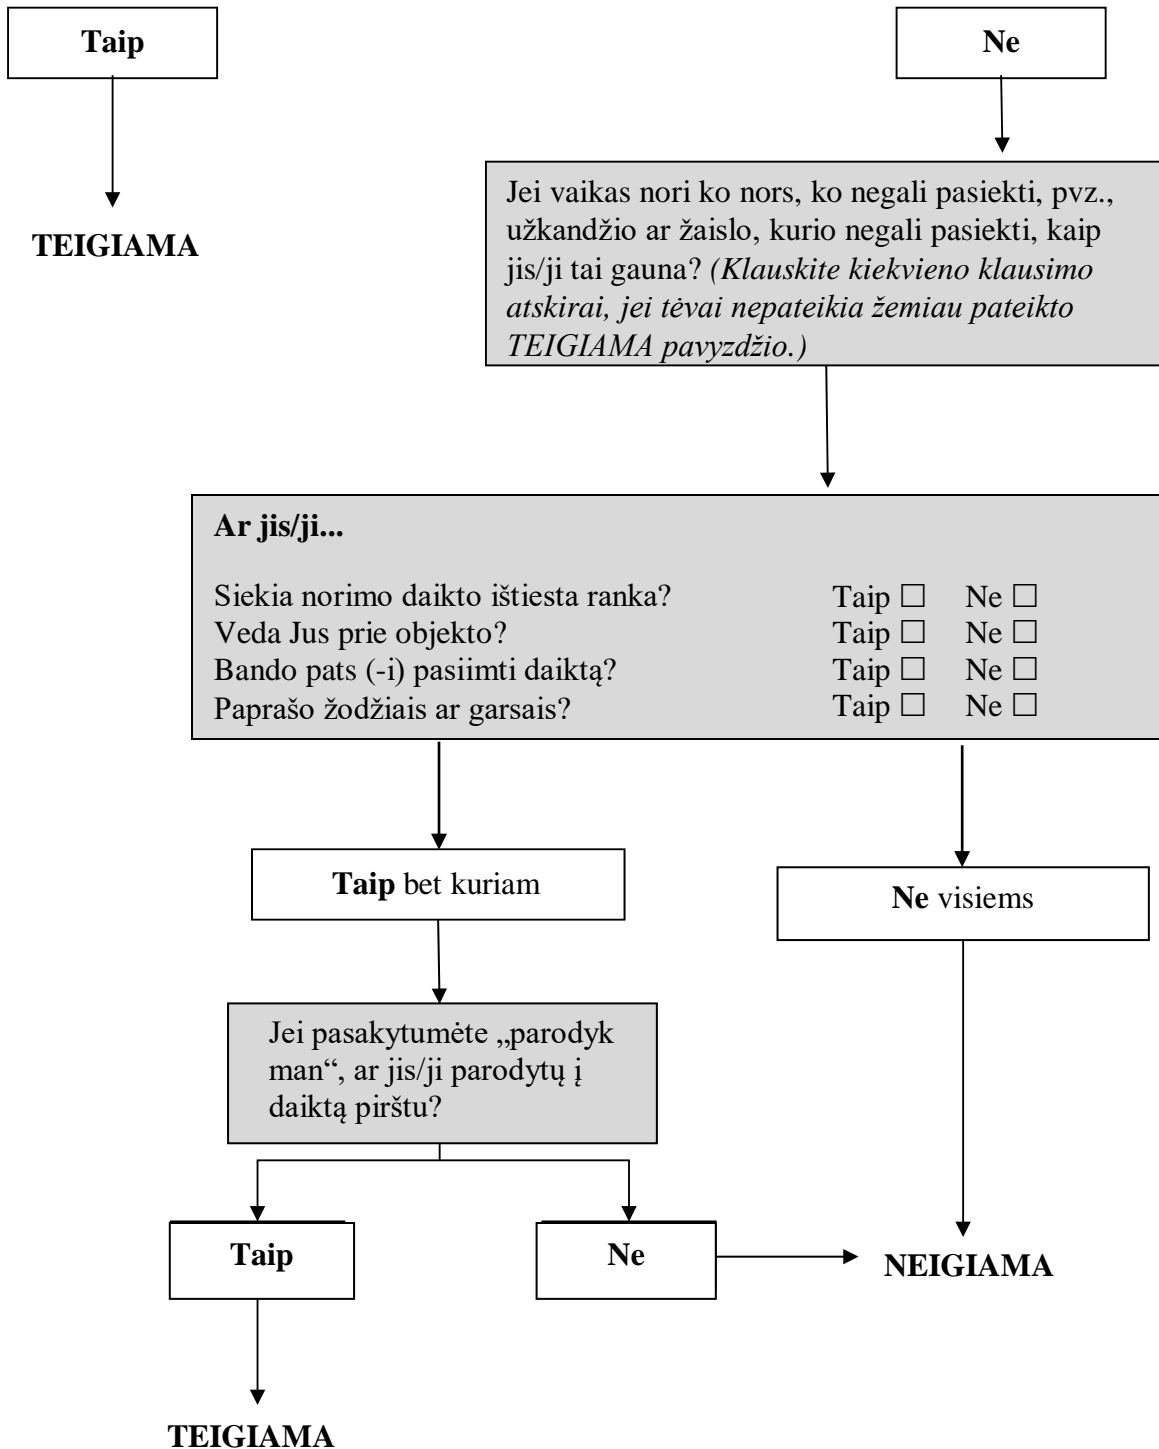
Taip

TEIGIAMA

Ne

Jei vaikas nori ko nors, ko negali pasiekti, pvz., užkandžio ar žaislo, kurio negali pasiekti, kaip jis/ji tai gauna? *(Klauskite kiekvieno klausimo atskirai, jei tėvai nepateikia žemiau pateikto TEIGIAMA pavyzdžio.)*

**Ar jis/ji...**

Siekia norimo daikto ištiesta ranka? Taip ☐ Ne ☐
Veda Jus prie objekto? Taip ☐ Ne ☐
Bando pats (-i) pasiimti daiktą? Taip ☐ Ne ☐
Paprašo žodžiais ar garsais? Taip ☐ Ne ☐

**Taip** bet kuriam

**Ne** visiems

Jei pasakytumėte „parodyk man“, ar jis/ji parodytų į daiktą pirštu?

Taip

Ne

NEIGIAMA

TEIGIAMA